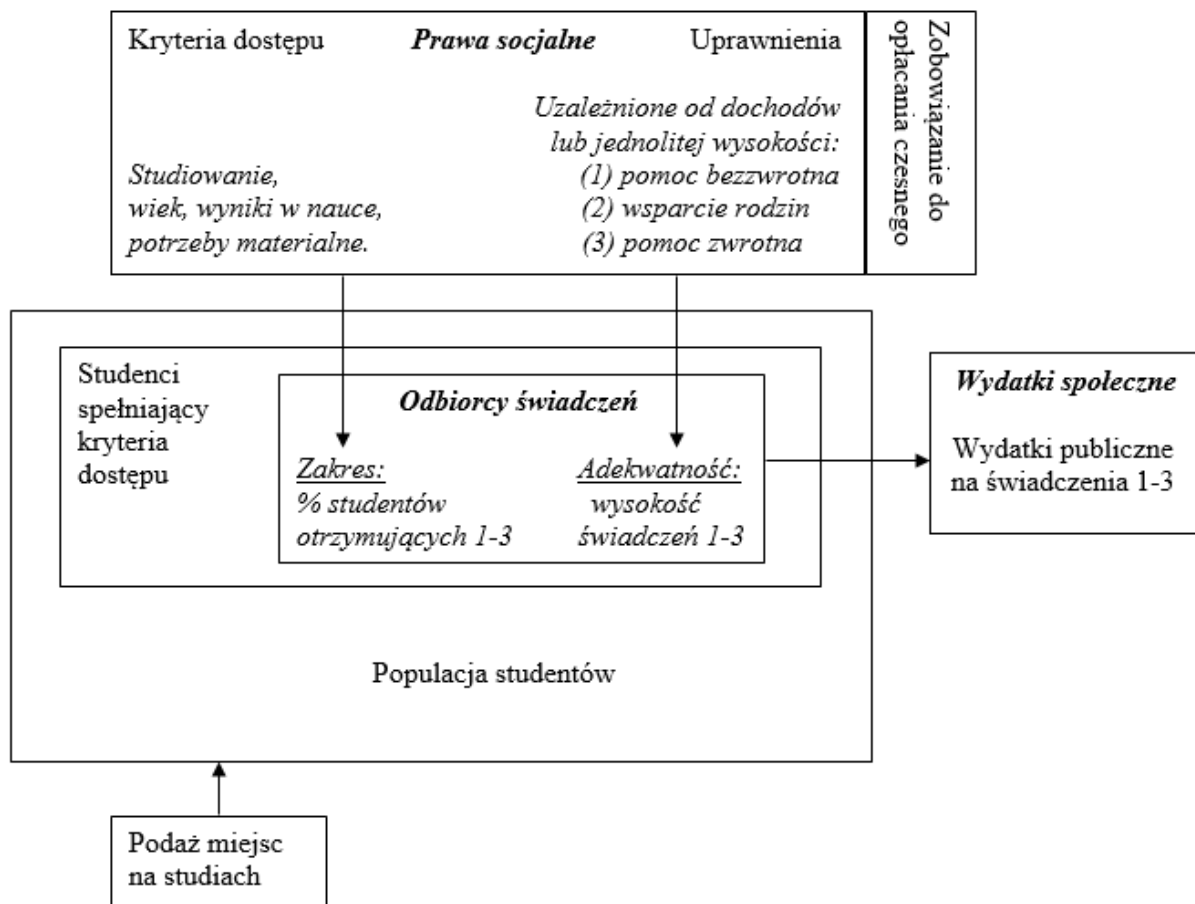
Kryteria dostępu **Prawa socjalne** Uprawnienia

*Uzależnione od dochodów lub jednolitej wysokości:*

*Studiowanie, wiek, wyniki w nauce, potrzeby materialne.*

*(1) pomoc bezzwrotna*
*(2) wsparcie rodzin*
*(3) pomoc zwrotna*

Zobowiązanie do opłacania czesnego

Studenci spełniający kryteria dostępu

**Odbiorcy świadczeń**

*Zakres:*
*% studentów otrzymujących 1-3*

*Adekwatność:*
*wysokość świadczeń 1-3*

**Wydatki społeczne**

Wydatki publiczne na świadczenia 1-3

Populacja studentów

Podaż miejsc na studiach